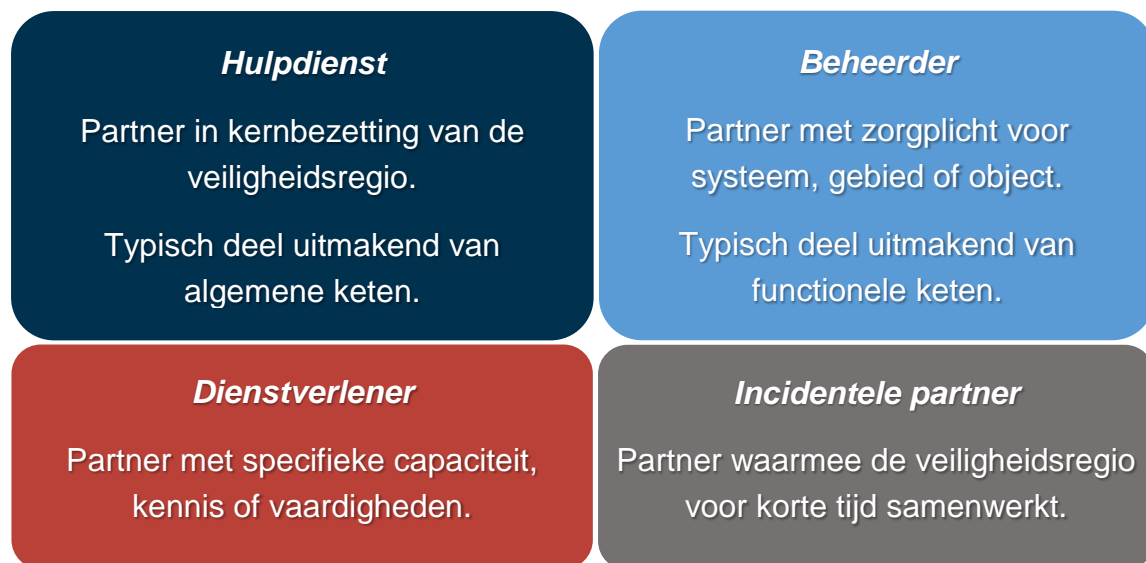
Hulpdienst

Partner in kernbezetting van de veiligheidsregio.

Typisch deel uitmakend van algemene keten.

Beheerder

Partner met zorgplicht voor systeem, gebied of object.

Typisch deel uitmakend van functionele keten.

Dienstverlener

Partner met specifieke capaciteit, kennis of vaardigheden.

Incidentele partner

Partner waarmee de veiligheidsregio voor korte tijd samenwerkt.